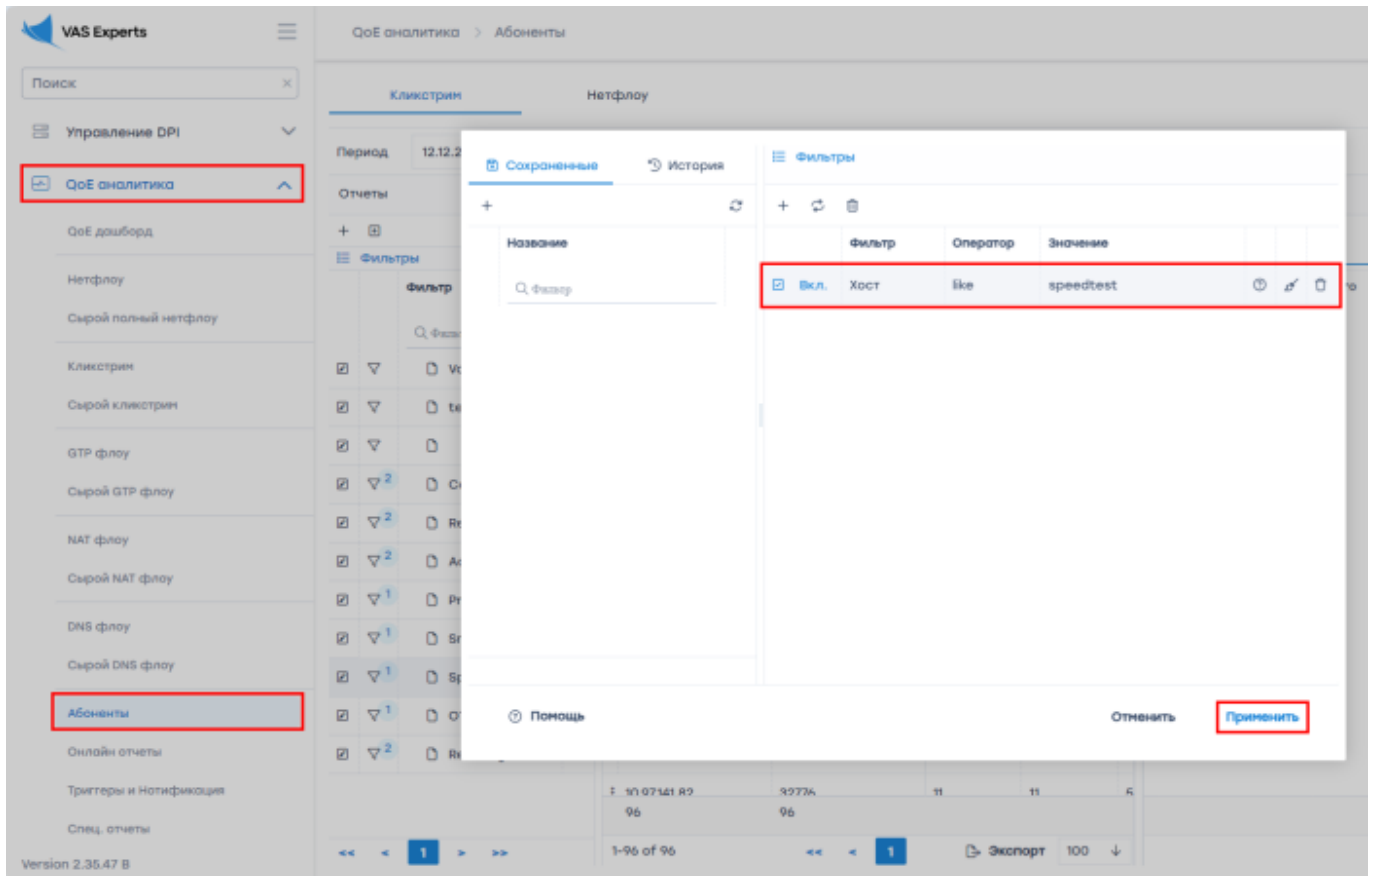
VAS Experts

Поиск

Управление DPI

QoE аналитика

QoE дашборд

Нетфлоу

Сырой полный нетфлоу

Кликстрим

Сырой кликстрим

GTP флоу

Сырой GTP флоу

NAT флоу

Сырой NAT флоу

DNS флоу

Сырой DNS флоу

Абоненты

Онлайн отчеты

Триггеры и Нотификация

Спец. отчеты

Version 2.35.47 B

QoE аналитика > Абоненты

Кликстрим

Нетфлоу

Период 12.12.2

Отчеты

Фильтры

Фильтр

Сохраненные

История

Название

Фильтр

Фильтры

| | Фильтр | Оператор | Значение |
|---|---|---|---|
| Вкл. | Хост | like | speedtest |

Помощь

Отменить

Применить

96

96

1-96 of 96

1

1

Экспорт 100